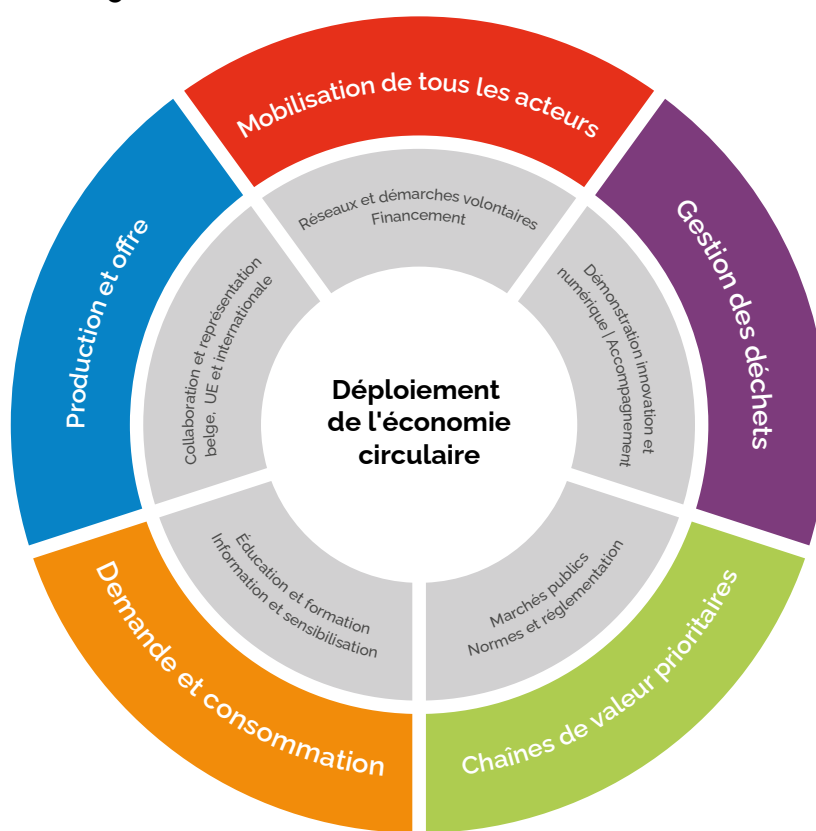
Mobilisation de tous les acteurs

Gestion des déchets

Chaînes de valeur prioritaires

Demande et consommation

Production et offre

Réseaux et démarches volontaires
Financement

Démonstration innovation et numérique / Accompagnement

Marchés publics
Normes et réglementation

Éducation et formation
Information et sensibilisation

Collaboration et représentation belge, UE et internationale

Déploiement de l'économie circulaire